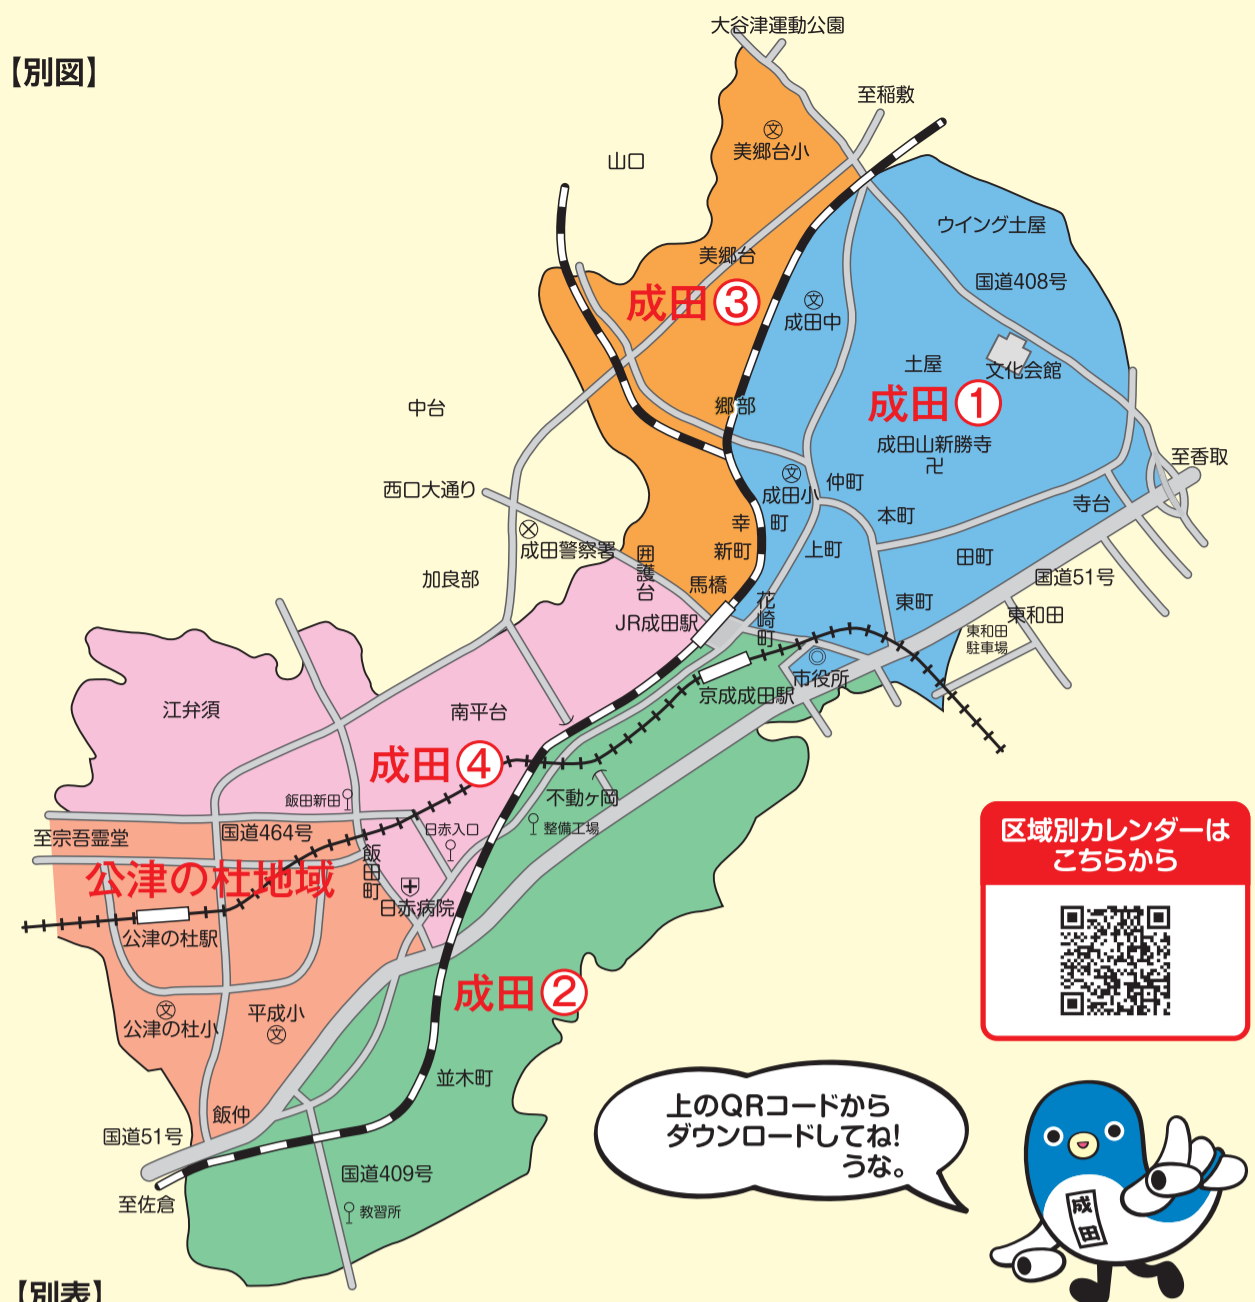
【別図】

大谷津運動公園
至稲敷
美郷台小
山口
ウイング土屋
美郷台
成田③
成田中
国道408号
土屋
文化会館
成田①
中台
郷部
成田山新勝寺
至香取
成田小
仲町
西口大通り
幸町
本町
寺台
成田警察署
囲護台
新町
上町
田町
国道51号
加良部
馬橋
花崎町
東町
東和田
JR成田駅
東和田駐車場
市役所
江弁須
南平台
京成成田駅
成田④
飯田新田
不動ケ岡
至宗吾霊堂
国道464号
日赤入口
整備工場
公津の杜地域
飯田町
日赤病院
公津の杜駅
成田②
公津の杜小
平成小
並木町
飯仲
国道51号
国道409号
至佐倉
教習所

区域別カレンダーはこちらから

上のQRコードからダウンロードしてね!うな。

成田

【別表】